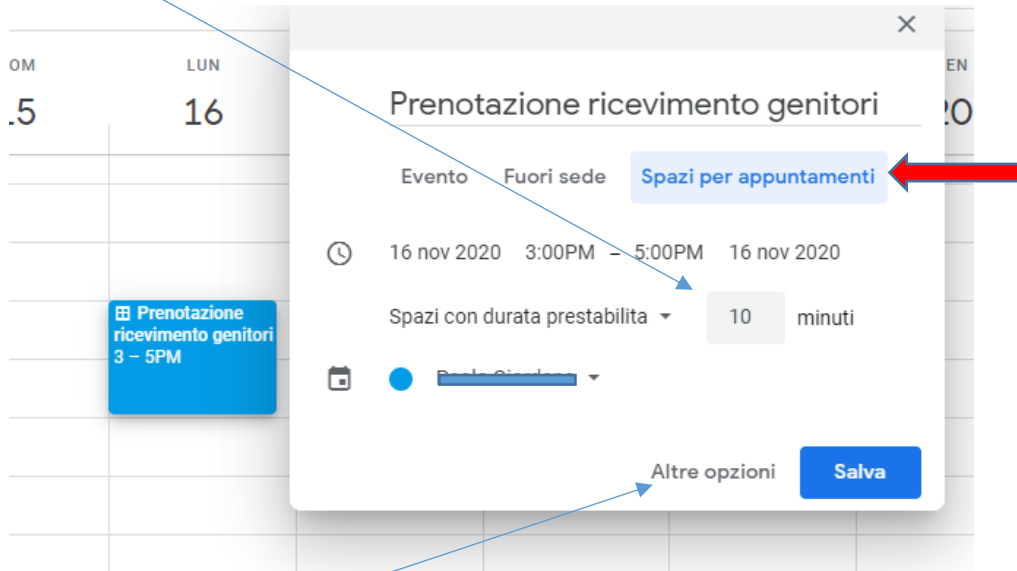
OM
.5

LUN
16

EN
20

Prenotazione ricevimento genitori
3 – 5PM

×

Prenotazione ricevimento genitori

Evento Fuori sede Spazi per appuntamenti

16 nov 2020 3:00PM – 5:00PM 16 nov 2020

Spazi con durata prestabilita 10 minuti

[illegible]

Altre opzioni Salva